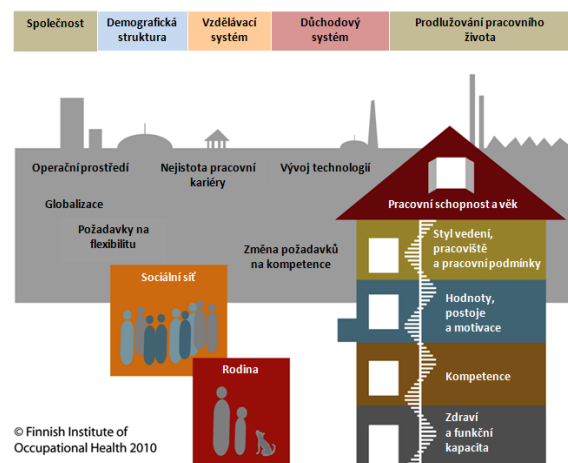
Společnost | Demografická struktura | Vzdělávací systém | Důchodový systém | Prodlužování pracovního života

Operační prostředí

Nejistota pracovní kariéry

Vývoj technologií

Globalizace

Požadavky na flexibilitu

Změna požadavků na kompetence

Sociální síť

Rodina

Pracovní schopnost a věk

Styl vedení, pracoviště a pracovní podmínky

Hodnoty, postoje a motivace

Kompetence

Zdraví a funkční kapacita

© Finnish Institute of Occupational Health 2010